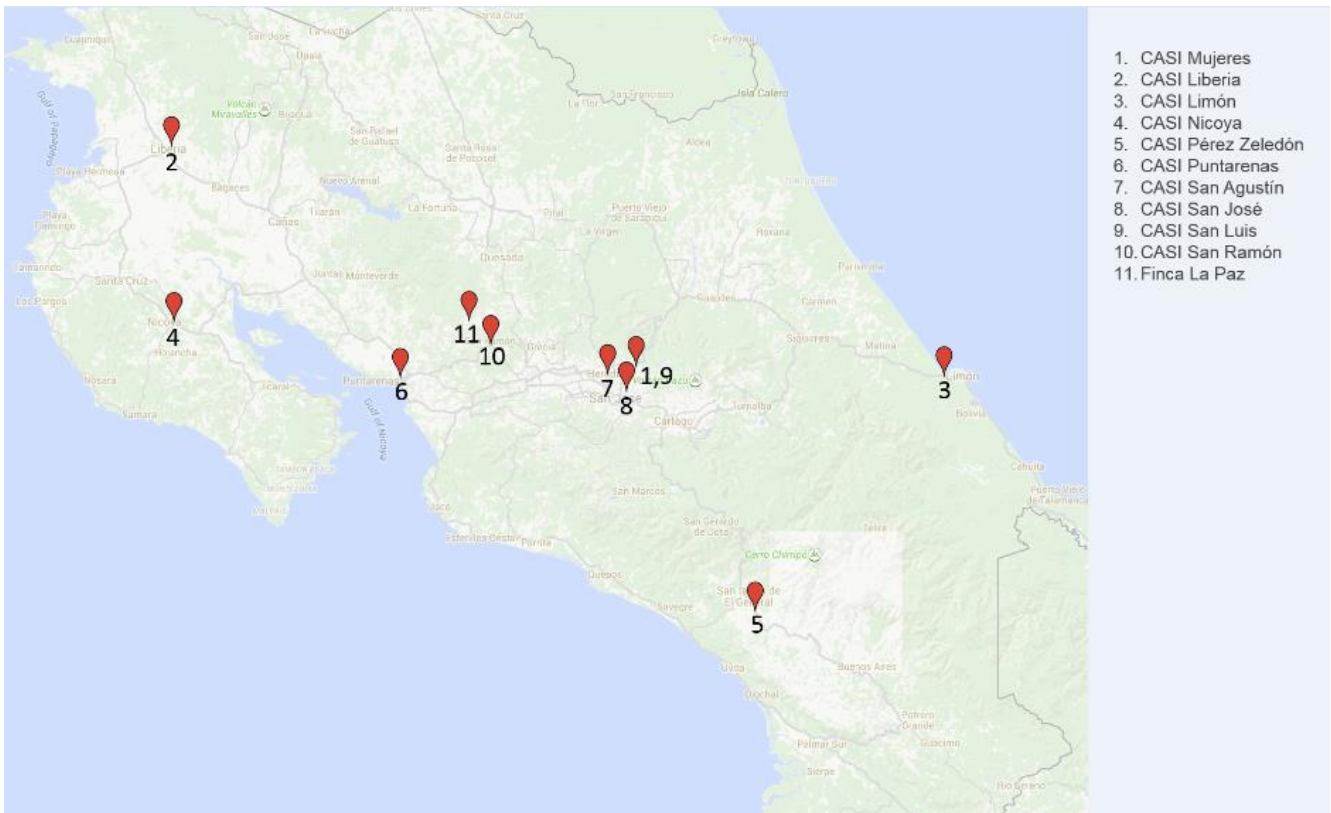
1. CASI Mujeres
2. CASI Liberia
3. CASI Limón
4. CASI Nicoya
5. CASI Pérez Zeledón
6. CASI Puntarenas
7. CASI San Agustín
8. CASI San José
9. CASI San Luis
10. CASI San Ramón
11. Finca La Paz

2
4
6
11
10
7
1,9
8
3
5

Liberia
Nicoya
Puntarenas
Limón
San José
Cartago
Santa Cruz
Playa Hermosa
Bagaces
Cañas
Tilarán
La Fortuna
Quesada
Monteverde
Grecia
Heredia
Turrialba
Siquirres
Matina
Guápiles
Roxana
Cariari
Pital
Puerto Viejo de Sarapiquí
La Virgen
Aloha
Isla Calero
La Cruz
Upala
Guatuso
San Rafael de Guatuso
Santa Rosa de Pocosol
Nuevo Arenal
Volcán Miravalles
Gulf of Papagayo
Gulf of Nicoya
Playa Tamarindo
Tamarindo
Los Pargos
Hojancha
Nosara
Samara
Jicaral
Jacó
Esterillos Oeste
Parrita
Quepos
Savegre
San Marcos
San Gerardo de Dota
Cerro Chirripó
San Isidro de El General
Buenos Aires
Uvita
Dominical
Potrero Grande
Palmar Sur
Guácimo
Cahuita
Puerto Viejo de Talamanca
Bolivia
Sierpe
Río Grande
Greytown
San Francisco
La Flor
Santa Cruz
Cóbano
Tambor